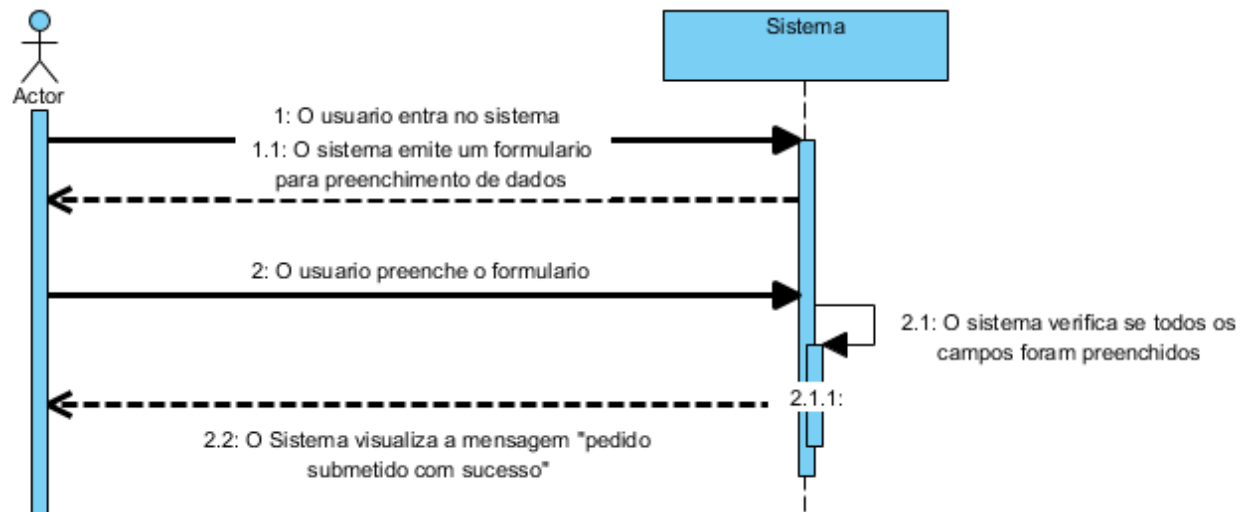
Actor

Sistema

1: O usuario entra no sistema

1.1: O sistema emite um formulario para preenchimento de dados

2: O usuario preenche o formulario

2.1: O sistema verifica se todos os campos foram preenchidos

2.1.1:

2.2: O Sistema visualiza a mensagem "pedido submetido com sucesso"